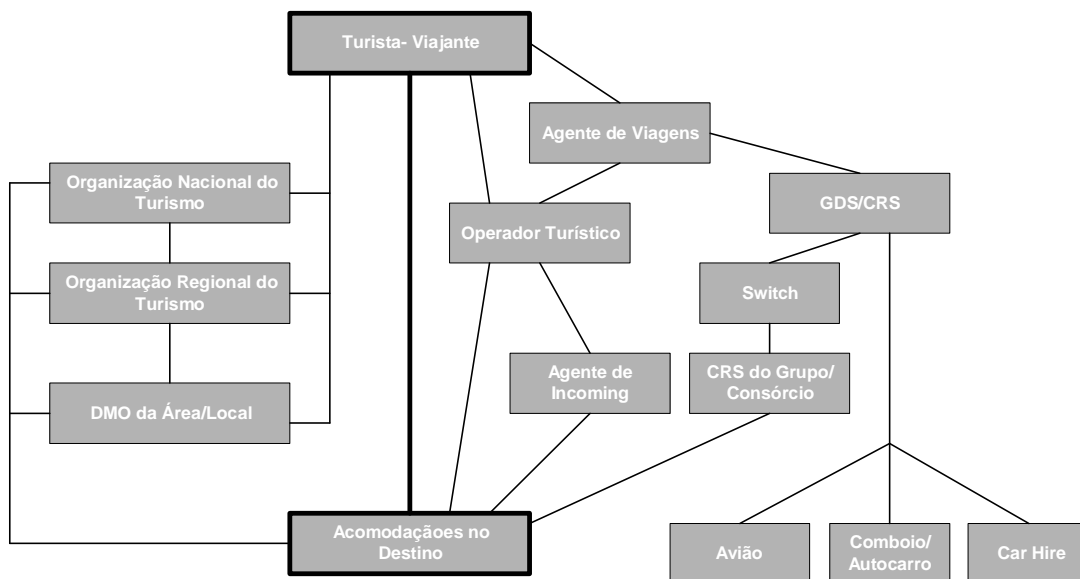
Turista- Viajante

Agente de Viagens

Organização Nacional do Turismo

GDS/CRS

Operador Turístico

Organização Regional do Turismo

Switch

Agente de Incoming

CRS do Grupo/ Consórcio

DMO da Área/Local

Acomodaçãoes no Destino

Avião

Comboio/ Autocarro

Car Hire